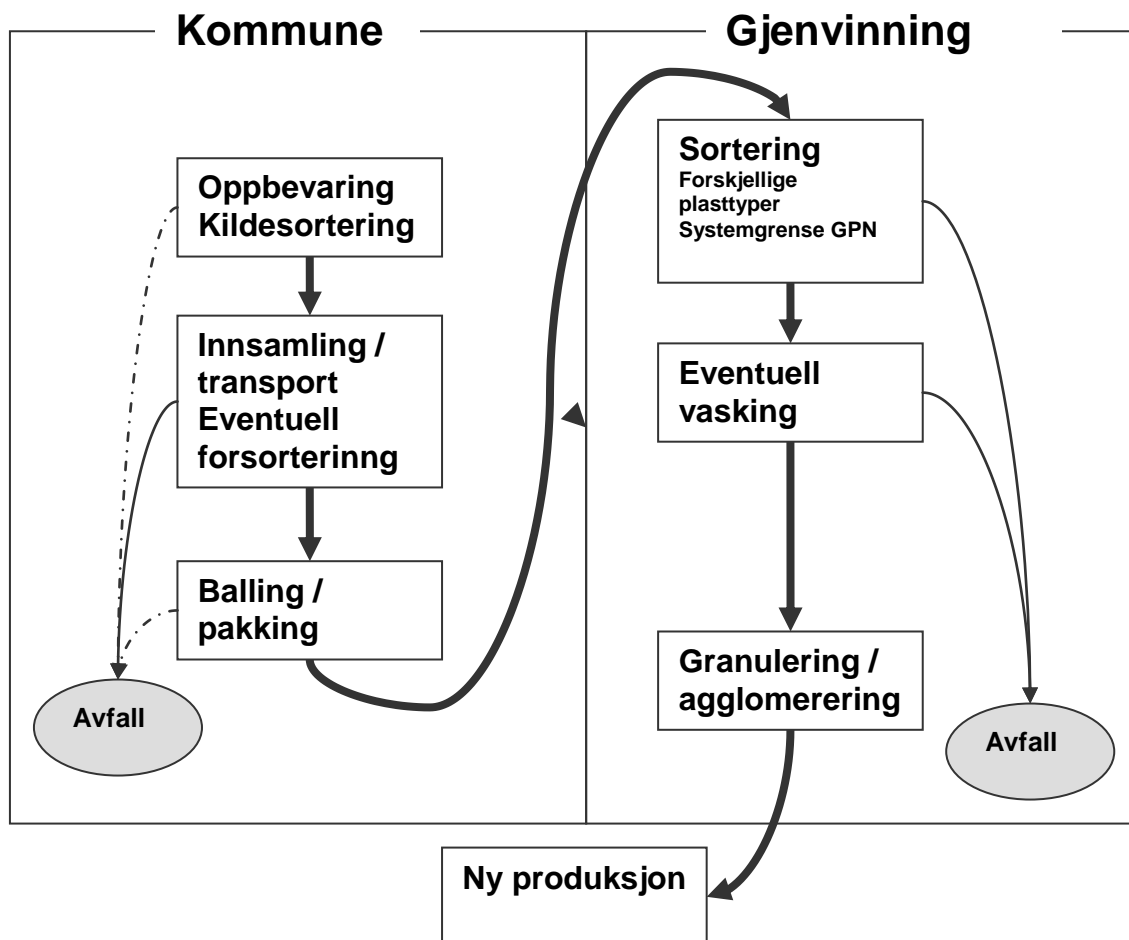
Kommune

Gjenvinning

Oppbevaring
Kildesortering

Innsamling / transport
Eventuell forsorteringn

Balling / pakking

Avfall

Sortering
Forskjellige plasttyper
Systemgrense GPN

Eventuell vasking

Granulering / agglomerering

Avfall

Ny produksjon